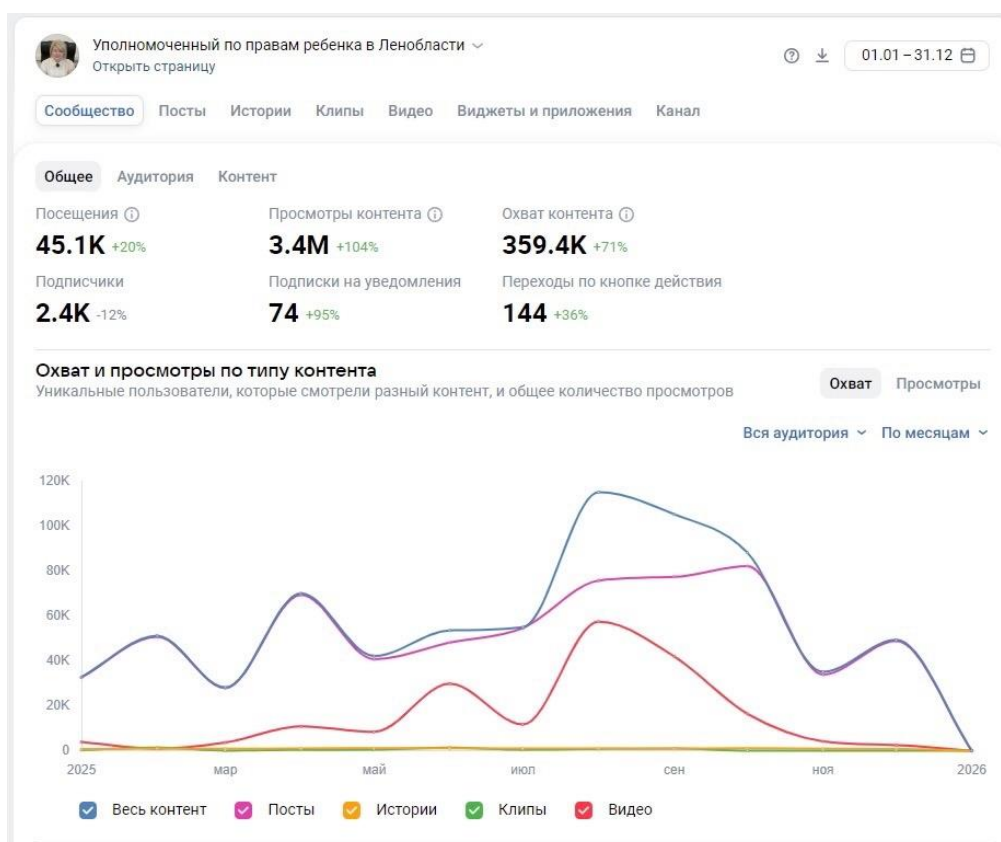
Уполномоченный по правам ребенка в Ленобласти
Открыть страницу

01.01 – 31.12

Сообщество Посты Истории Клипы Видео Виджеты и приложения Канал

Общее Аудитория Контент

Посещения
45.1K +20%

Просмотры контента
3.4M +104%

Охват контента
359.4K +71%

Подписчики
2.4K -12%

Подписки на уведомления
74 +95%

Переходы по кнопке действия
144 +36%

Охват и просмотры по типу контента
Уникальные пользователи, которые смотрели разный контент, и общее количество просмотров

Охват Просмотры

Вся аудитория По месяцам

120K
100K
80K
60K
40K
20K
0

2025 мар май июл сен ноя 2026

Весь контент Посты Истории Клипы Видео